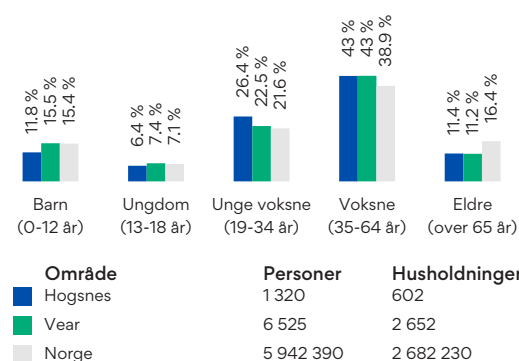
11.8 %
15.5 %
15.4 %

6.4 %
7.4 %
7.1 %

26.4 %
22.5 %
21.6 %

43 %
43 %
38.9 %

11.4 %
11.2 %
16.4 %

Barn (0-12 år)
Ungdom (13-18 år)
Unge voksne (19-34 år)
Voksne (35-64 år)
Eldre (over 65 år)

| Område | Personer | Husholdninger |
|---|---|---|
| Hogsnes | 1 320 | 602 |
| Vear | 6 525 | 2 652 |
| Norge | 5 942 390 | 2 682 230 |